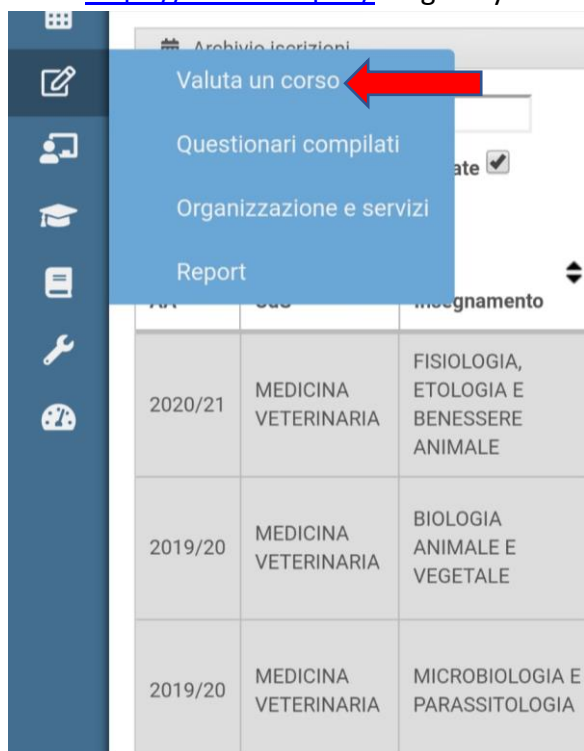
Archivio iscrizioni

Valuta un corso

Questionari compilati

Organizzazione e servizi

Report

ate

| AA | CdS | Insegnamento |
|---|---|---|
| 2020/21 | MEDICINA VETERINARIA | FISIOLOGIA, ETOLOGIA E BENESSERE ANIMALE |
| 2019/20 | MEDICINA VETERINARIA | BIOLOGIA ANIMALE E VEGETALE |
| 2019/20 | MEDICINA VETERINARIA | MICROBIOLOGIA E PARASSITOLOGIA |